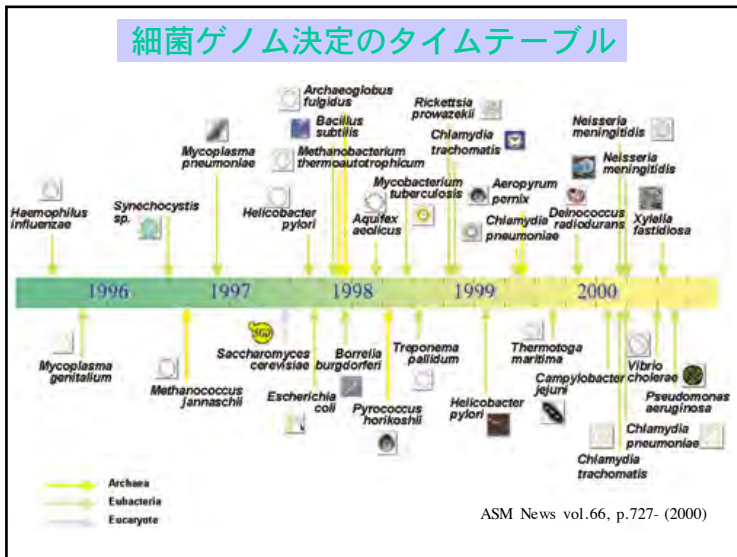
細菌ゲノム決定のタイムテーブル

Haemophilus influenzae

Synechocystis sp.

Mycoplasma pneumoniae

Archaeoglobus fulgidus

Bacillus subtilis

Methanobacterium thermoautotrophicum

Helicobacter pylori

Aquifex aeolicus

Mycobacterium tuberculosis

Rickettsia prowazekii

Chlamydia trachomatis

Aeropyrum pernix

Chlamydia pneumoniae

Deinococcus radiodurans

Neisseria meningitidis

Neisseria meningitidis

Xylella fastidiosa

1996 1997 1998 1999 2000

Mycoplasma genitalium

Methanococcus jannaschii

Saccharomyces cerevisiae

Escherichia coli

Borrelia burgdorferi

Pyrococcus horikoshii

Treponema pallidum

Helicobacter pylori

Thermotoga maritima

Campylobacter jejuni

Vibrio cholerae

Pseudomonas aeruginosa

Chlamydia pneumoniae

Chlamydia trachomatis

Archaea
Eubacteria
Eucaryote

ASM News vol.66, p.727- (2000)